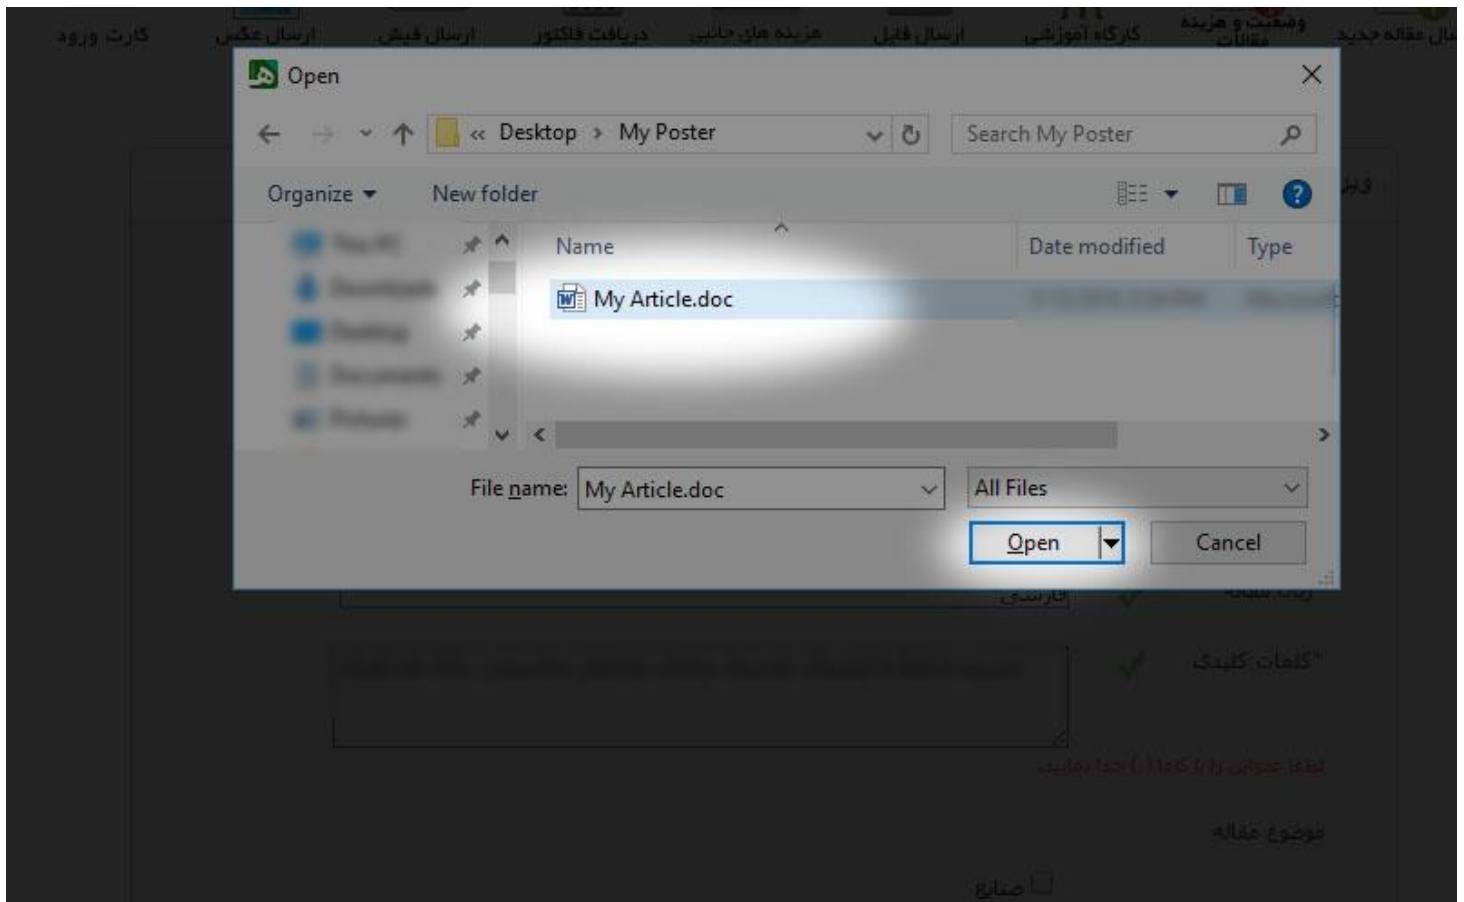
کارت ورود ارسال عکس ارسال فیش دریافت فاکتور هزینه های جانبی ارسال فایل کارگاه آموزشی وضعیت و هزینه مقالات ارسال مقاله جدید

Open

« Desktop › My Poster

Search My Poster

Organize ▾ New folder

Name Date modified Type

My Article.doc

File name: My Article.doc

All Files

Open Cancel

فارسی

زبان مقاله

*کلمات کلیدی

لطفا عنوان را با کاما (,) جدا نمایید

موضوع مقاله

صنایع